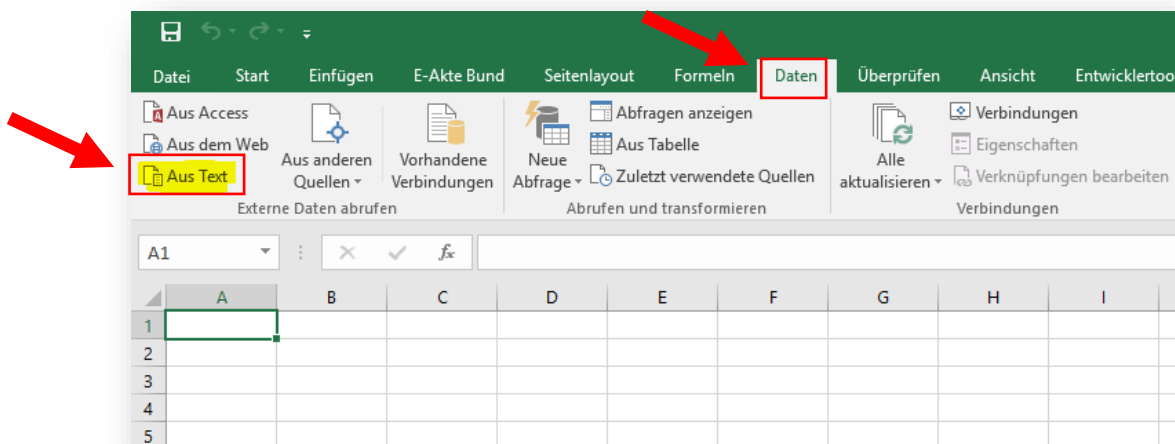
Datei Start Einfügen E-Akte Bund Seitenlayout Formeln Daten Überprüfen Ansicht Entwicklertoo

Aus Access
Aus dem Web
Aus Text
Aus anderen Quellen
Vorhandene Verbindungen
Externe Daten abrufen

Neue Abfrage
Abfragen anzeigen
Aus Tabelle
Zuletzt verwendete Quellen
Abrufen und transformieren

Alle aktualisieren
Verbindungen
Eigenschaften
Verknüpfungen bearbeiten
Verbindungen

A1
$f_x$

| | A | B | C | D | E | F | G | H | I |
|---|---|---|---|---|---|---|---|---|---|
| 1 | | | | | | | | | |
| 2 | | | | | | | | | |
| 3 | | | | | | | | | |
| 4 | | | | | | | | | |
| 5 | | | | | | | | | |